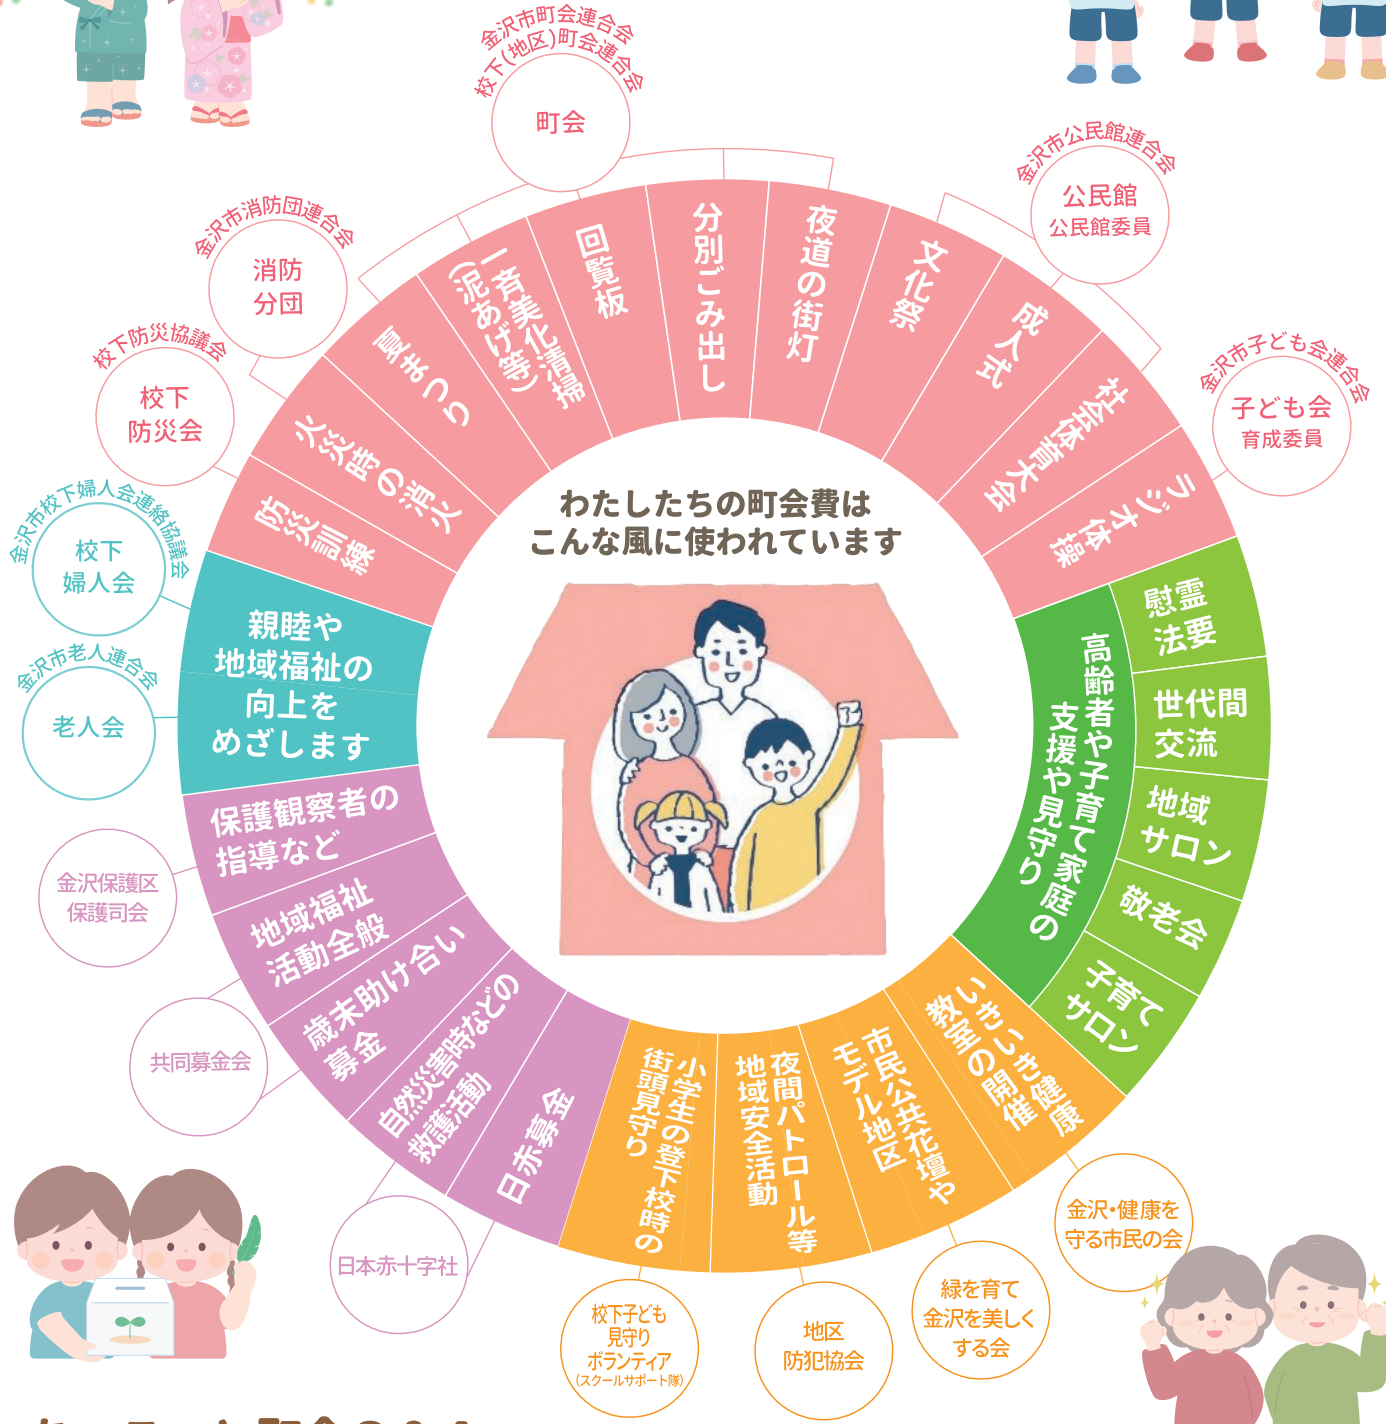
わたしたちの町会費は
こんな風に使われています

金沢市町会連合会
校下(地区)町会連合会
町会

回覧板
分別ごみ出し
夜道の街灯
文化祭
成人式
社会体育大会
ラジオ体操

金沢市公民館連合会
公民館
公民館委員

金沢市子ども会連合会
子ども会
育成委員

一斉美化清掃(泥あげ等)
夏まつり
火災時の消火
防災訓練

金沢市消防団連合会
消防
分団

校下防災協議会
校下
防災会

金沢市校下婦人会連絡協議会
校下
婦人会

金沢市老人連合会
老人会

親睦や
地域福祉の
向上を
めざします

保護観察者の
指導など

金沢保護区
保護司会

地域福祉
活動全般

歳末助け合い
募金

共同募金会

自然災害時などの
救護活動

日赤募金

日本赤十字社

高齢者や子育て家庭の
支援や見守り

慰霊
法要
世代間
交流
地域
サロン
敬老会
子育て
サロン

いきいき健康
教室の開催

金沢・健康を
守る市民の会

市民公共花壇や
モデル地区

緑を育て
金沢を美しく
する会

夜間パトロール等
地域安全活動

地区
防犯協会

小学生の登下校時の
街頭見守り

校下子ども
見守り
ボランティア
(スクールサポート隊)